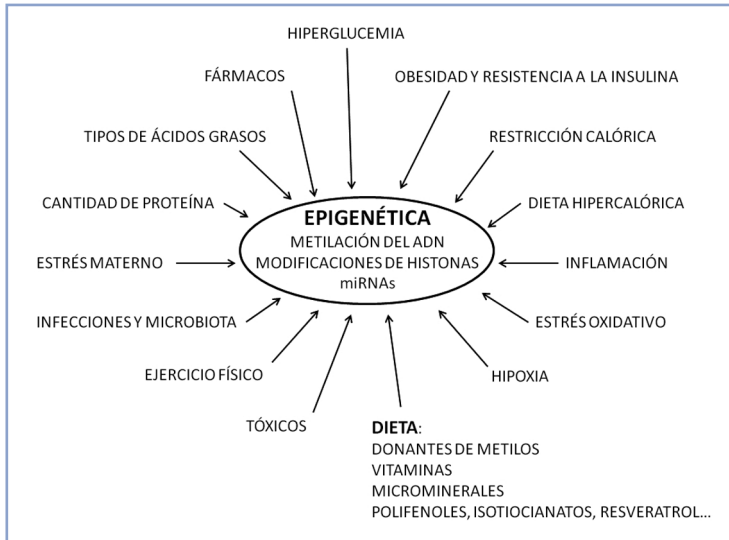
HIPERGLUCEMIA

FÁRMACOS

OBESIDAD Y RESISTENCIA A LA INSULINA

TIPOS DE ÁCIDOS GRASOS

RESTRICCIÓN CALÓRICA

CANTIDAD DE PROTEÍNA

DIETA HIPERCALÓRICA

EPIGENÉTICA
METILACIÓN DEL ADN
MODIFICACIONES DE HISTONAS
miRNAs

ESTRÉS MATERNO

INFLAMACIÓN

INFECCIONES Y MICROBIOTA

ESTRÉS OXIDATIVO

EJERCICIO FÍSICO

HIPOXIA

TÓXICOS

DIETA:
DONANTES DE METILOS
VITAMINAS
MICROMINERALES
POLIFENOLES, ISOTIOCIANATOS, RESVERATROL...